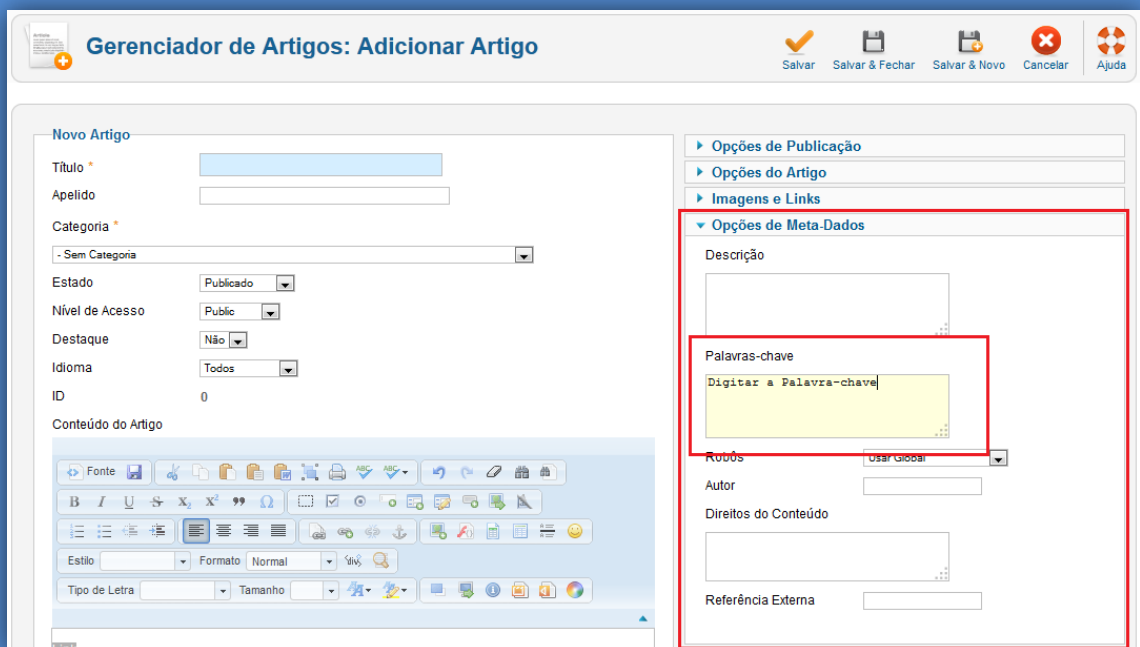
Gerenciador de Artigos: Adicionar Artigo

Salvar Salvar & Fechar Salvar & Novo Cancelar Ajuda

Novo Artigo

Título *

Apelido

Categoria *

- Sem Categoria

Estado Publicado

Nível de Acesso Public

Destaque Não

Idioma Todos

ID 0

Conteúdo do Artigo

Fonte

Estilo Formato Normal

Tipo de Letra Tamanho

Opções de Publicação

Opções do Artigo

Imagens e Links

Opções de Meta-Dados

Descrição

Palavras-chave

Digitar a Palavra-chave

Robôs Usar Global

Autor

Direitos do Conteúdo

Referência Externa